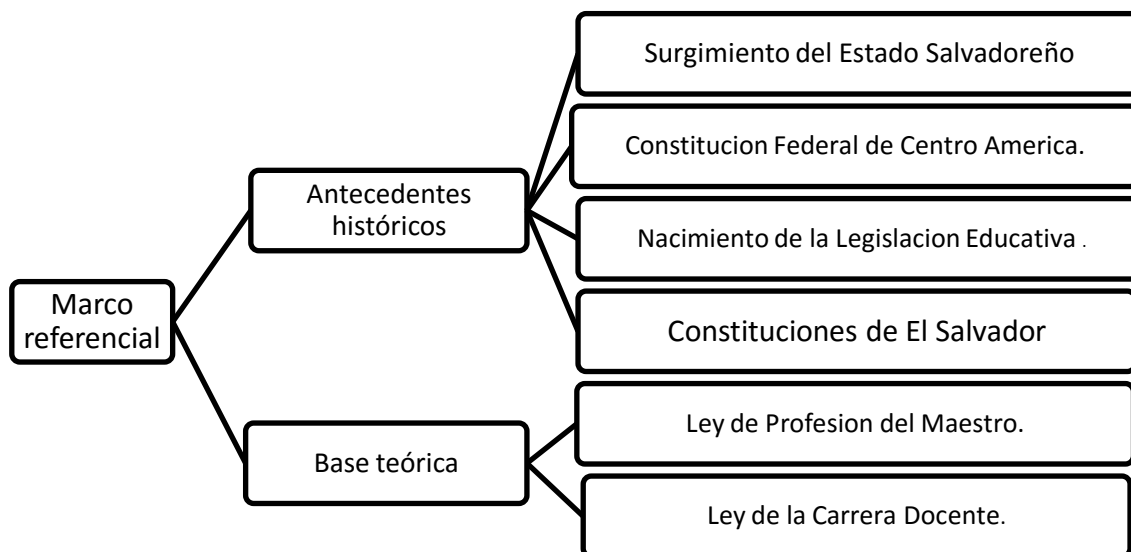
Marco referencial

Antecedentes históricos

Surgimiento del Estado Salvadoreño

Constitucion Federal de Centro America.

Nacimiento de la Legislacion Educativa .

Constituciones de El Salvador

Base teórica

Ley de Profesion del Maestro.

Ley de la Carrera Docente.